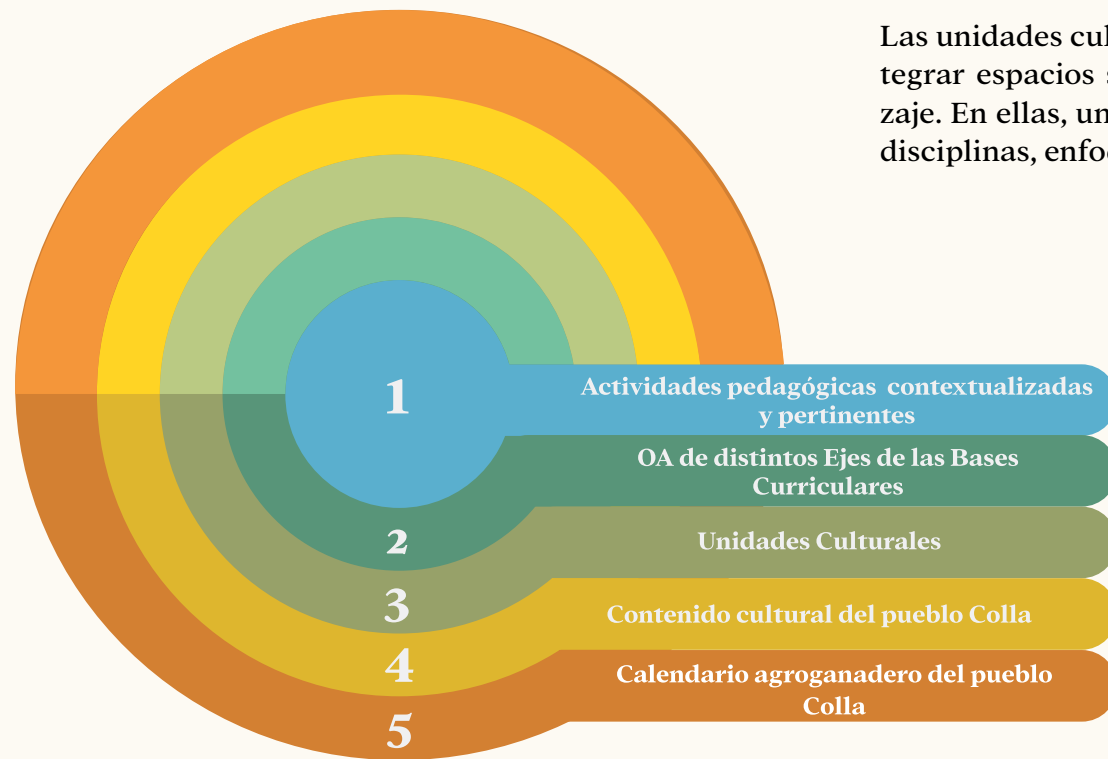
Las unidades cul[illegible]
tegrar espacios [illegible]
zaje. En ellas, un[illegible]
disciplinas, enfo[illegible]

1
Actividades pedagógicas contextualizadas y pertinentes

OA de distintos Ejes de las Bases Curriculares

2
Unidades Culturales

3
Contenido cultural del pueblo Colla

4
Calendario agroganadero del pueblo Colla

5